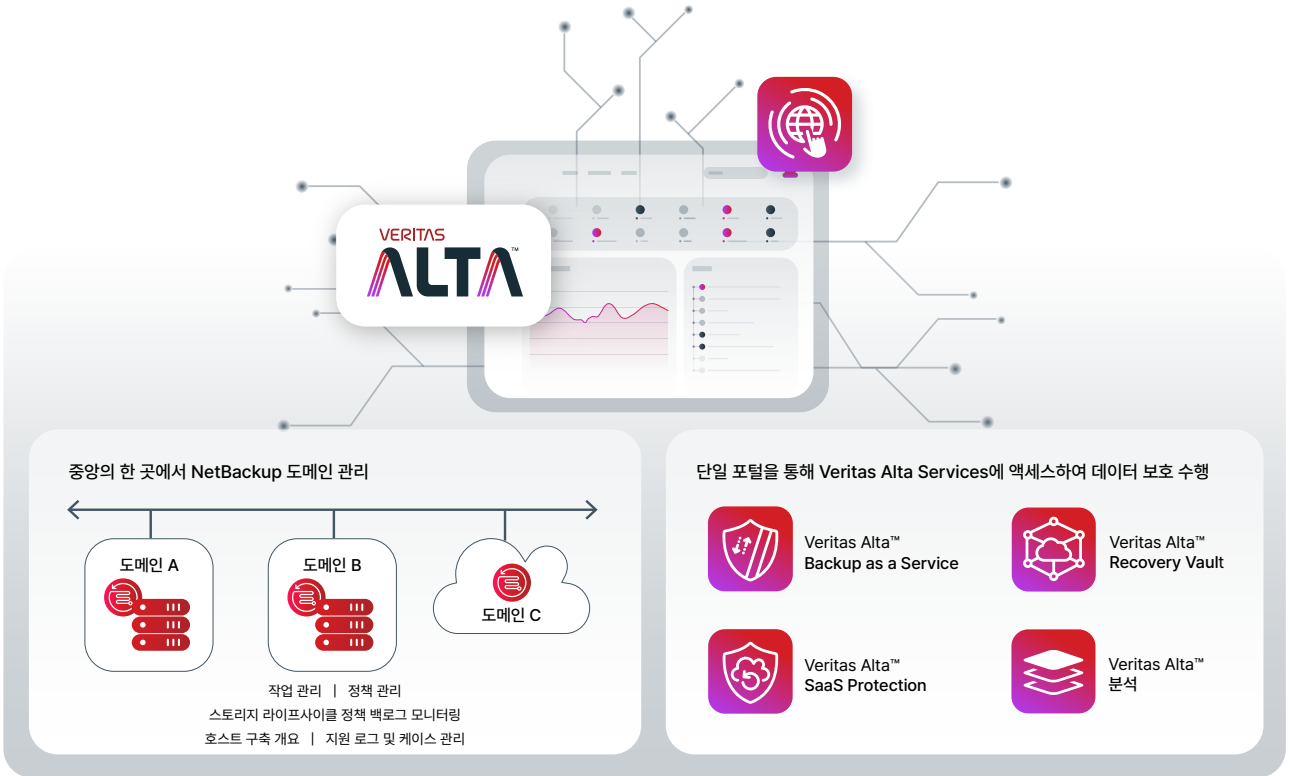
VERITAS
ALTA™

중앙의 한 곳에서 NetBackup 도메인 관리

도메인 A

도메인 B

도메인 C

작업 관리 | 정책 관리
스토리지 라이프사이클 정책 백로그 모니터링
호스트 구축 개요 | 지원 로그 및 케이스 관리

단일 포털을 통해 Veritas Alta Services에 액세스하여 데이터 보호 수행

Veritas Alta™
Backup as a Service

Veritas Alta™
Recovery Vault

Veritas Alta™
SaaS Protection

Veritas Alta™
분석